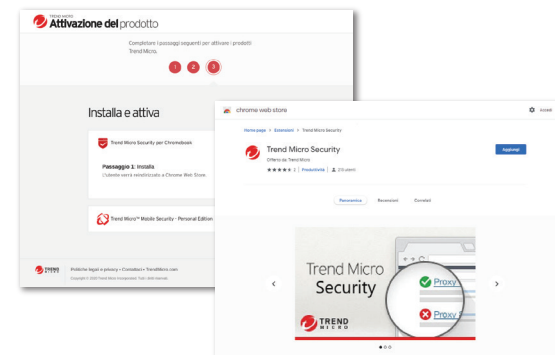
TREND MICRO
Attivazione del prodotto

Completare i passaggi seguenti per attivare i prodotti Trend Micro.

1 2 3

Installa e attiva

Trend Micro Security per Chromebook

Passaggio 1: Installa
L'utente verrà reindirizzato a Chrome Web Store.

Trend Micro™ Mobile Security - Personal Edition

TREND MICRO
Politiche legali e privacy • Contattaci • TrendMicro.com
Copyright © 2020 Trend Micro Incorporated. Tutti i diritti riservati.

chrome web store
Accedi

Home page > Estensioni > Trend Micro Security

Trend Micro Security
Offerto da Trend Micro
★★★★★ 2 | Produttività | 215 utenti

Aggiungi

Panoramica Recensioni Correlati

Trend Micro
Security

Proxy
Proxy

TREND MICRO